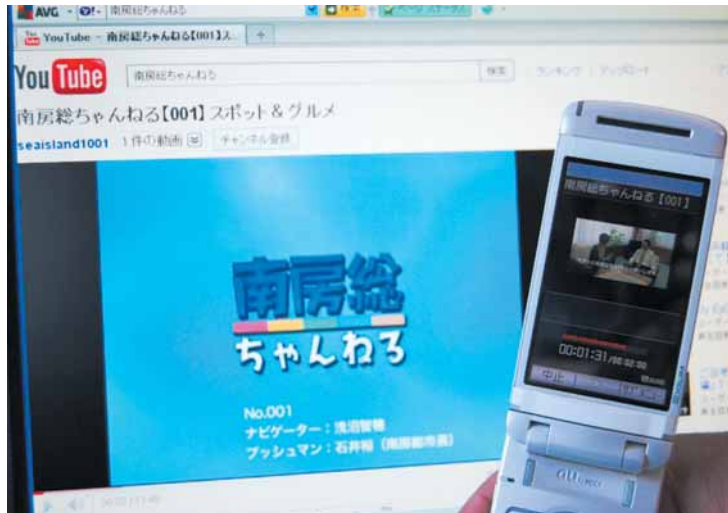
AVG 南房総ちゃんねる 検索

YouTube - 南房総ちゃんねる【001】ス...

YouTube 南房総ちゃんねる 検索 ランキング アップロード

南房総ちゃんねる【001】スポット＆グルメ

seaisland1001 1 件の動画 チャンネル登録

南房総 ちゃんねる

No.001
ナビゲーター：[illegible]
プッシュマン：石井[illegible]（南房総市長）

南房総ちゃんねる【001】

00:01:31/00:02:00

中止

au